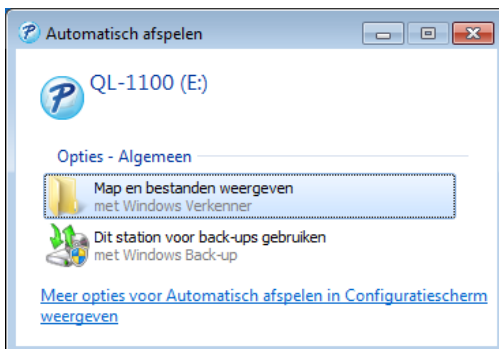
Automatisch afspelen

QL-1100 (E:)

Opties - Algemeen

Map en bestanden weergeven
met Windows Verkenner

Dit station voor back-ups gebruiken
met Windows Back-up

Meer opties voor Automatisch afspelen in Configuratiescherm weergeven